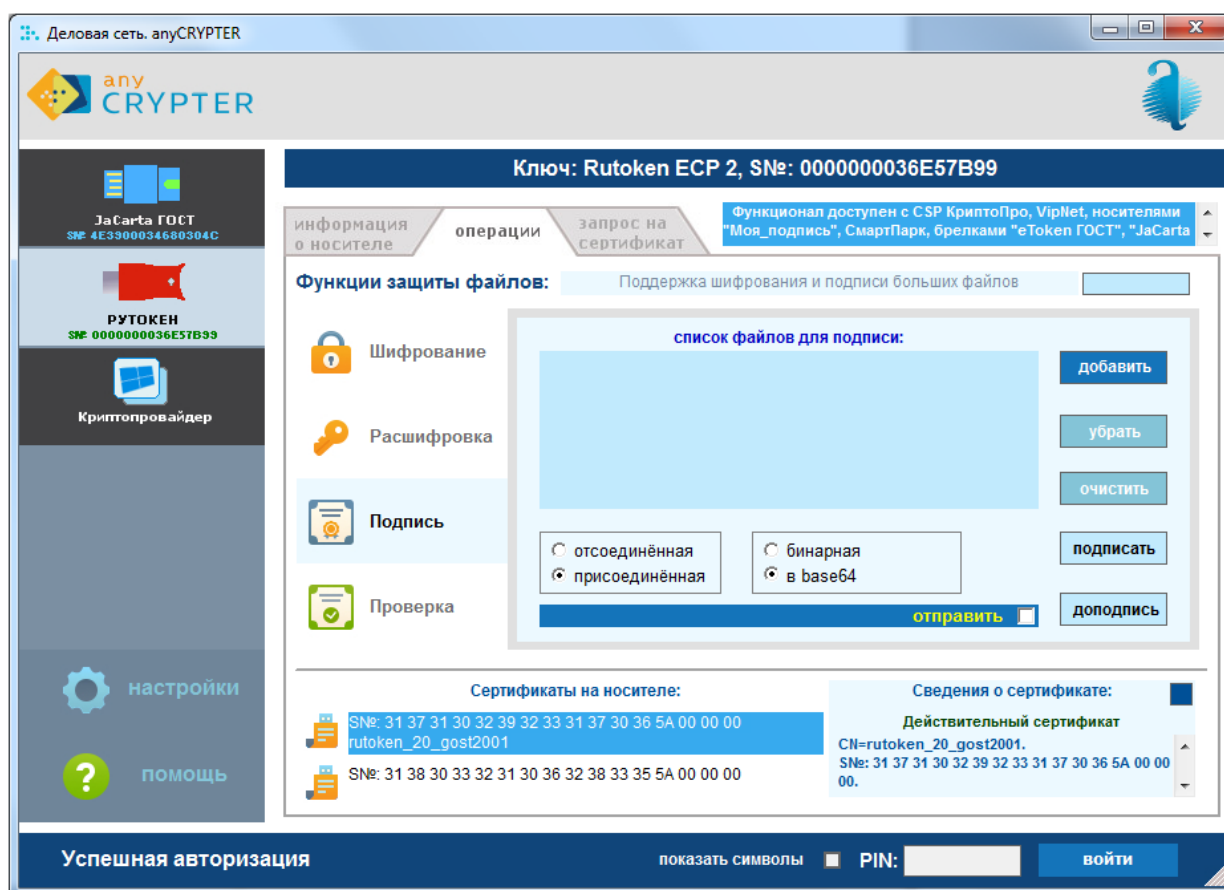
Деловая сеть. anyCRYPTER

any CRYPTER

JaCarta ГОСТ
SN: 4E3900034680304C

РУТОКЕН
SN: 0000000036E57B99

Криптопровайдер

настройки

помощь

Ключ: Rutoken ECP 2, SN: 0000000036E57B99

информация о носителе | операции | запрос на сертификат

Функционал доступен с CSP КриптоПро, VipNet, носителями "Моя_подпись", СмартПарк, брелками "eToken ГОСТ", "JaCarta

Функции защиты файлов:

Поддержка шифрования и подписи больших файлов

Шифрование

Расшифровка

Подпись

Проверка

список файлов для подписи:

добавить

убрать

очистить

подписать

дополнить

отсоединённая
присоединённая

бинарная
в base64

отправить

Сертификаты на носителе:

SN: 31 37 31 30 32 39 32 33 31 37 30 36 5A 00 00 00
rutoken_20_gost2001

SN: 31 38 30 33 32 31 30 36 32 38 33 35 5A 00 00 00

Сведения о сертификате:

Действительный сертификат

CN=rutoken_20_gost2001.
SN: 31 37 31 30 32 39 32 33 31 37 30 36 5A 00 00 00.

Успешная авторизация

показать символы

PIN:

войти